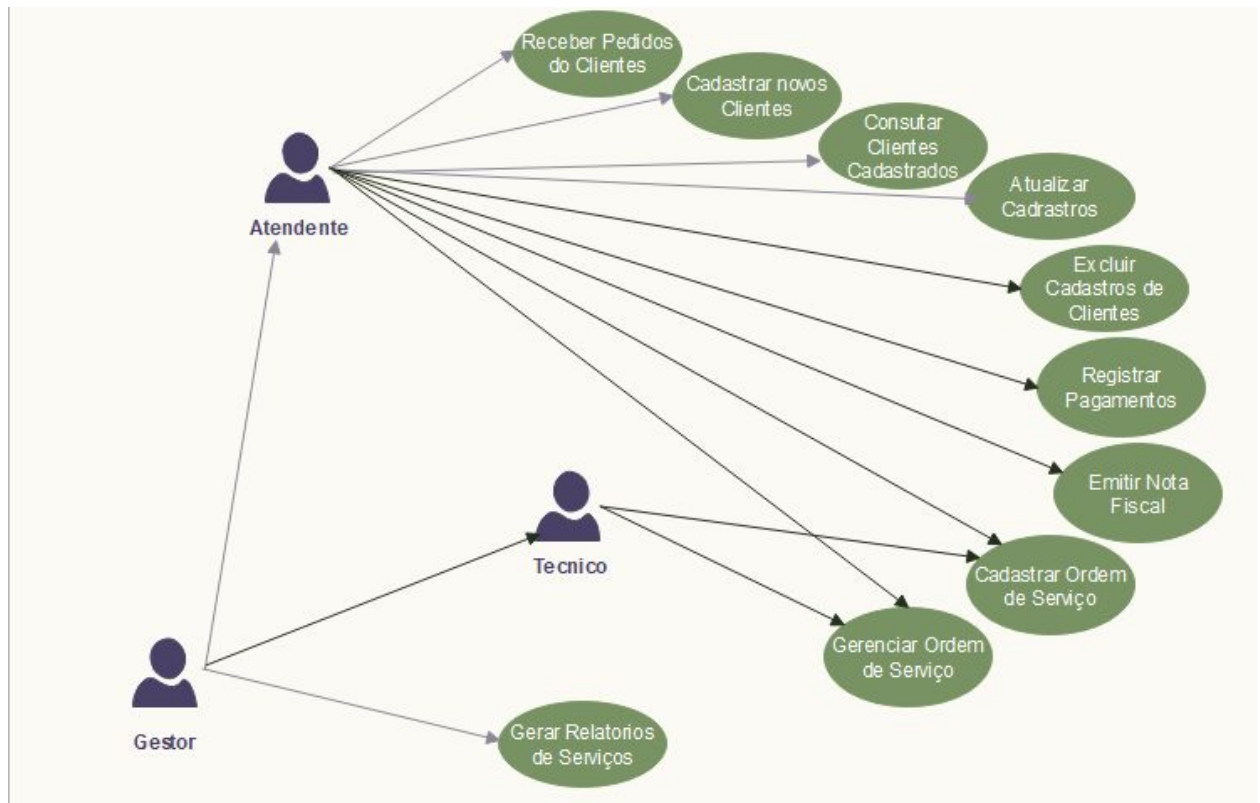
Receber Pedidos do Clientes

Cadastrar novos Clientes

Consutar Clientes Cadastrados

Atualizar Cadrastros

Atendente

Excluir Cadastros de Clientes

Registrar Pagamentos

Emitir Nota Fiscal

Tecnico

Cadastrar Ordem de Serviço

Gerenciar Ordem de Serviço

Gestor

Gerar Relatorios de Serviços